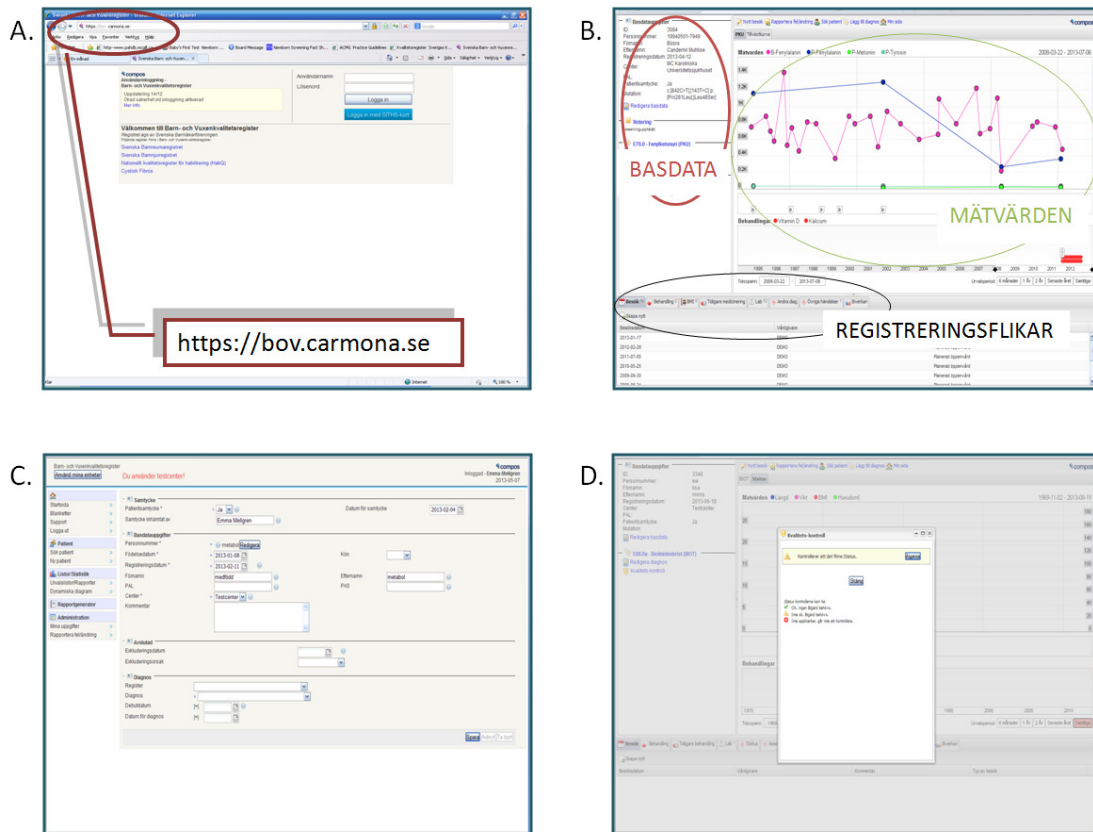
A.

https://bov.carmona.se

compos

Användarnamn

Lösenord

Logga in

Logga in med SITHS-kort

Välkommen till Barn- och Vuxenkvalitetsregister

Svenska Barnnjurregistret

Svenska Barnreumaregistret

Nationellt kvalitetsregister för habilitering (NKHaG)

Cystisk Fibros

B.

Basdatauppgifter

Nytt besök

Rapportera felanmälan

Sök patient

Lägg till diagnos

Min sida

compos

PKU

Mätvärden

B-Fenylalanin

P-Fenylalanin

P-Metionin

P-Tyrosin

2008-03-22 - 2013-07-06

BASDATA

MÄTVÄRDEN

Behandlingar

Vitamin D

Kalcium

Redigera basdata

E70.0 - Fenylketonuri (PKU)

REGISTRERINGSFLIKAR

Besök

Behandling

Tidigare medicinering

Lab

Andra diag

Övriga händelser

Skapa nytt

Besöksdatum

Vårdgivare

2013-01-17

2012-03-28

2011-07-05

2010-05-20

2009-05-30

Planerat öppenvård

Planerat öppenvård

Planerat öppenvård

Planerat öppenvård

C.

Barn- och Vuxenkvalitetsregister

Använd dina enheter

Du använder testcenter!

compos

Inloggad - Emma Mellgren

2013-05-07

Startsida

Blanketter

Support

Logga ut

Patient

Sök patient

Ny patient

Listor/Statistik

Urvalslistor/Rapporter

Dynamiska diagram

Rapportgenerator

Administration

Mina uppgifter

Rapportera felanmälan

Samtycke

Patientsamtycke *

Ja

Datum för samtycke

2013-02-04

Samtycke inhämtat av

Emma Mellgren

Basdatauppgifter

Personnummer *

metabol

Redigera

Födelsedatum *

2013-01-08

Kön

Registreringsdatum *

2013-02-11

Förnamn

medfödd

Efternamn

metabol

PAL

PnD

Center *

Testcenter

Kommentar

Avslutad

Exkluderingsdatum

Exkluderingsorsak

Diagnos

Register

Diagnos

Debutdatum

Datum för diagnos

Spara

D.

Basdatauppgifter

Redigera basdata

Kvalitets-kontroll

Mätvärden

Längd

Vikt

BMI

Huvudomf

1969-11-02 - 2013-06-18

Kvalitets-kontroll

Kontrollerar att det finns Status.

Stäng

Behandlingar

Besök

Behandling

Tidigare behandling

Lab

Status

Skapa nytt

Vårdgivare

Kommentar

Typ av besök

compos